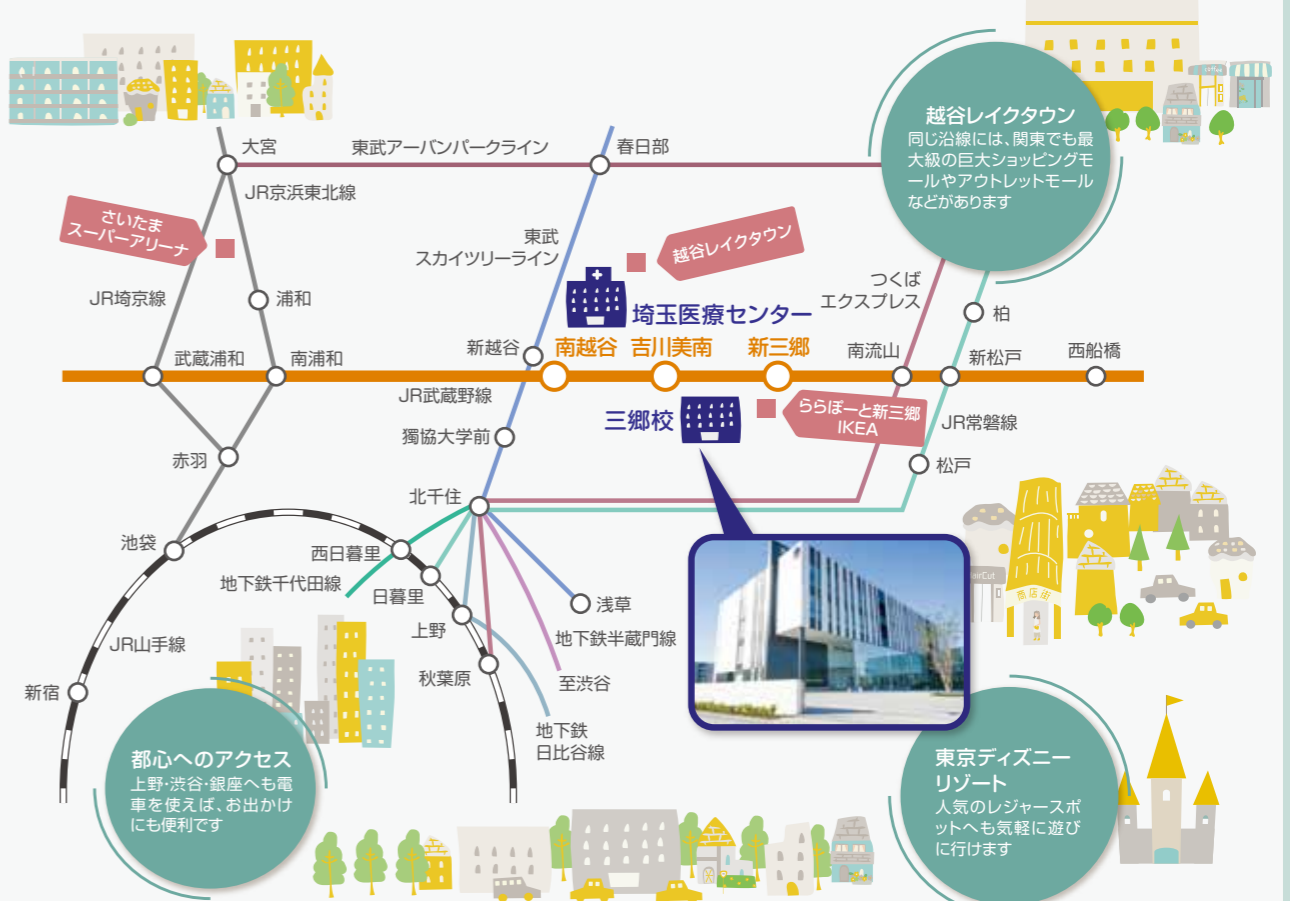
大宮

東武アーバンパークライン

春日部

JR京浜東北線

さいたま
スーパーアリーナ

浦和

JR埼京線

武蔵浦和

南浦和

赤羽

池袋

JR山手線

新宿

東武
スカイツリーライン

越谷レイクタウン

埼玉医療センター

新越谷

南越谷

吉川美南

新三郷

南流山

新松戸

西船橋

柏

つくば
エクスプレス

JR武蔵野線

三郷校

ららぽーと新三郷
IKEA

JR常磐線

松戸

獨協大学前

北千住

西日暮里

日暮里

地下鉄千代田線

上野

秋葉原

浅草

地下鉄半蔵門線

至渋谷

地下鉄
日比谷線

越谷レイクタウン
同じ沿線には、関東でも最大級の巨大ショッピングモールやアウトレットモールなどがあります

都心へのアクセス
上野･渋谷･銀座へも電車を使えば、お出かけにも便利です

東京ディズニーリゾート
人気のレジャースポットへも気軽に遊びに行けます

HairCut

商店街